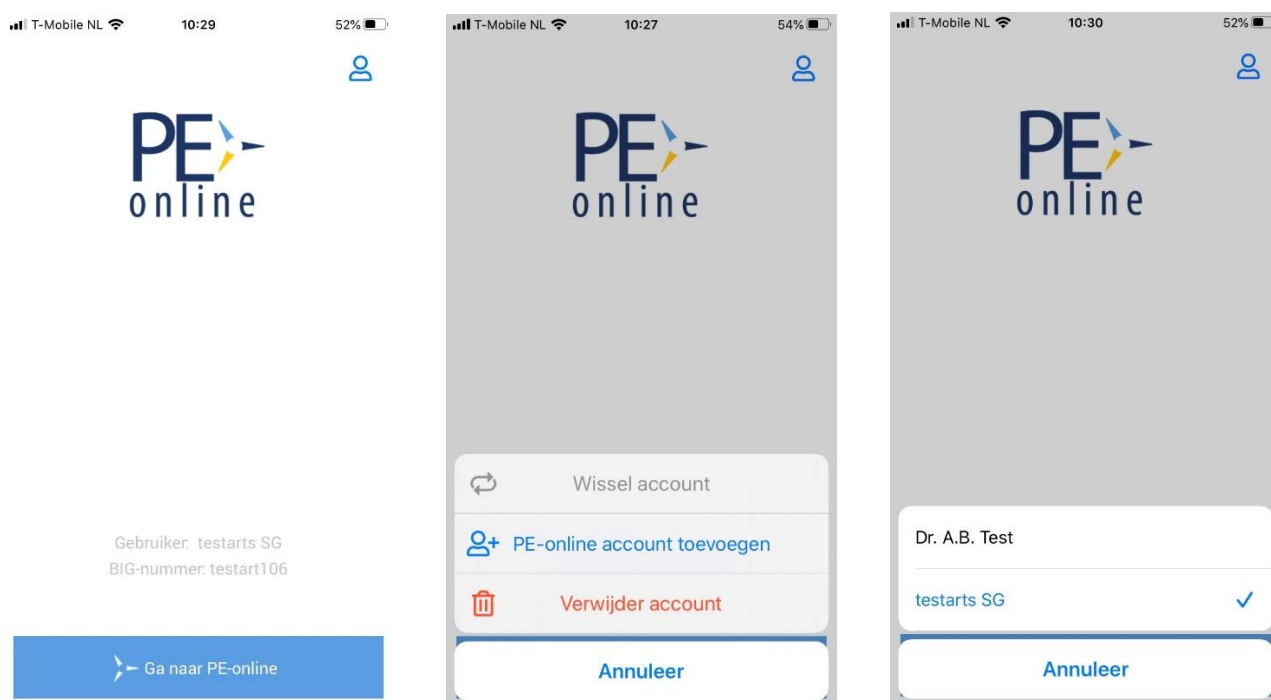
T-Mobile NL 10:29 52%

PE online

Gebruiker: testarts SG
BIG-nummer: testart106

Ga naar PE-online

T-Mobile NL 10:27 54%

PE online

Wissel account

PE-online account toevoegen

Verwijder account

Annuleer

T-Mobile NL 10:30 52%

PE online

Dr. A.B. Test

testarts SG ✓

Annuleer